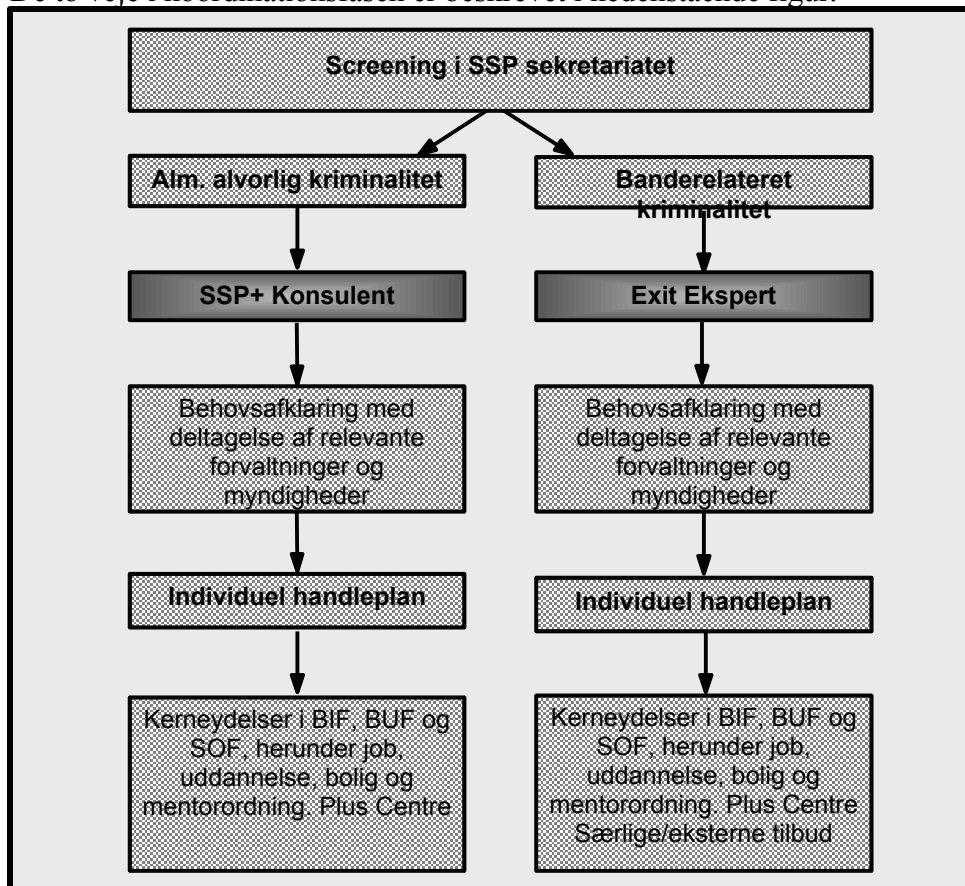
De to veje i koordinationsfasen er beskrevet i nedenstående figur:

Screening i SSP sekretariatet

Alm. alvorlig kriminalitet

SSP+ Konsulent

Behovsafklaring med deltagelse af relevante forvaltninger og myndigheder

Individuel handleplan

Kerneydelser i BIF, BUF og SOF, herunder job, uddannelse, bolig og mentorordning. Plus Centre

Banderelateret kriminalitet

Exit Ekspert

Behovsafklaring med deltagelse af relevante forvaltninger og myndigheder

Individuel handleplan

Kerneydelser i BIF, BUF og SOF, herunder job, uddannelse, bolig og mentorordning. Plus Centre Særlige/eksterne tilbud